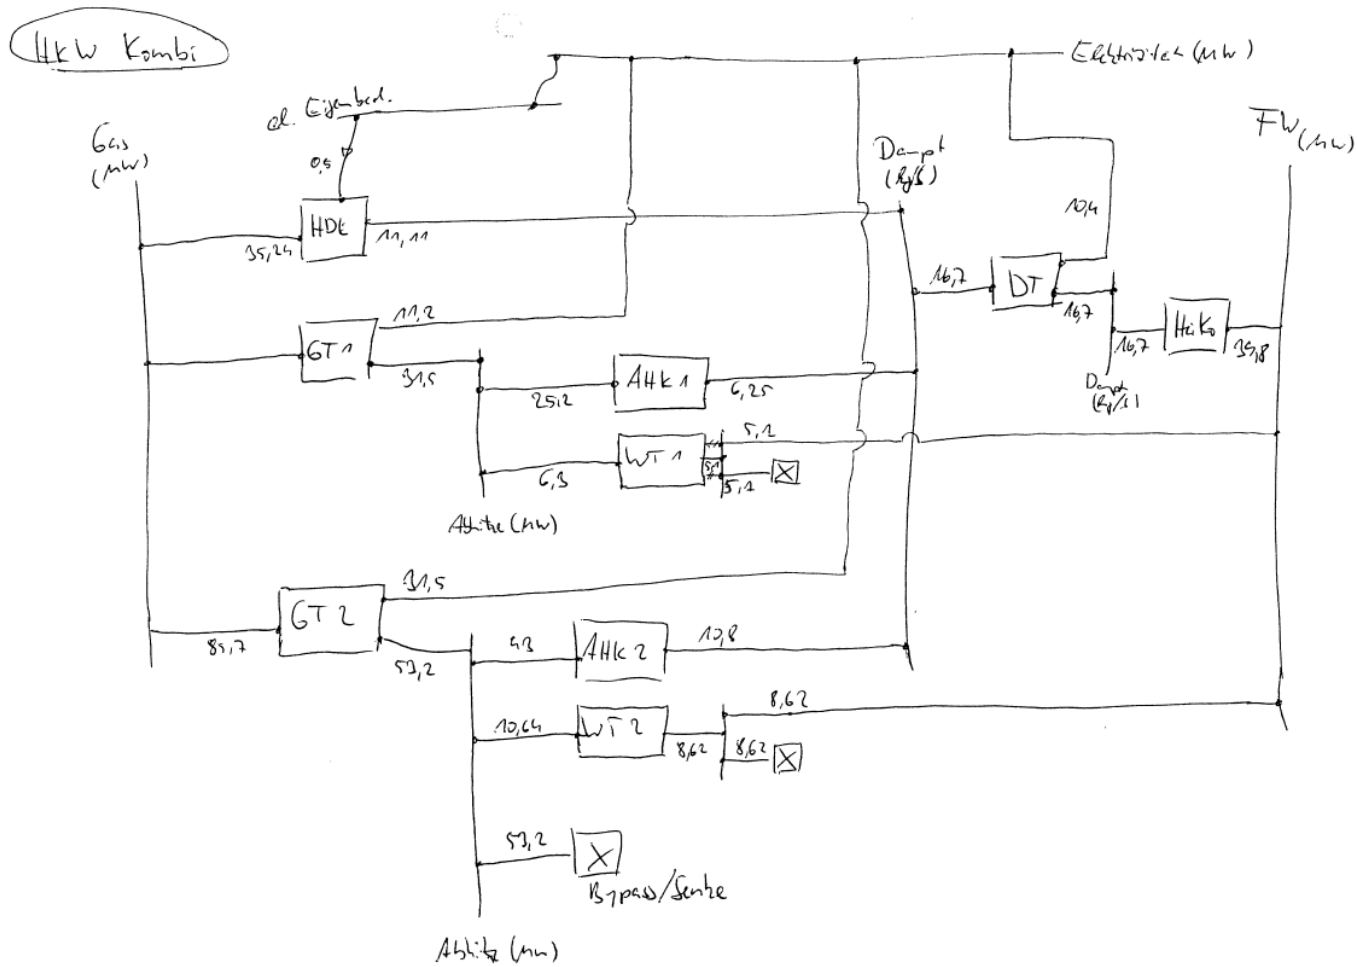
HKW Kombi

Elektrizität (MW)

el. Eigenbed.

0,5

Gas (MW)

Dampf (kg/s)

FW (MW)

HDE

35,24

11,11

10,4

16,7

DT

16,7

GT 1

11,2

16,7

HiKo

35,8

31,5

AHK 1

Dampf (kg/s)

25,2

6,25

5,1

WT 1

5,1

6,3

5,1

Abhitze (MW)

31,5

GT 2

85,7

53,2

53

AHK 2

10,8

8,62

10,64

WT 2

8,62

8,62

53,2

Bypass/Senke

Abhitze (MW)